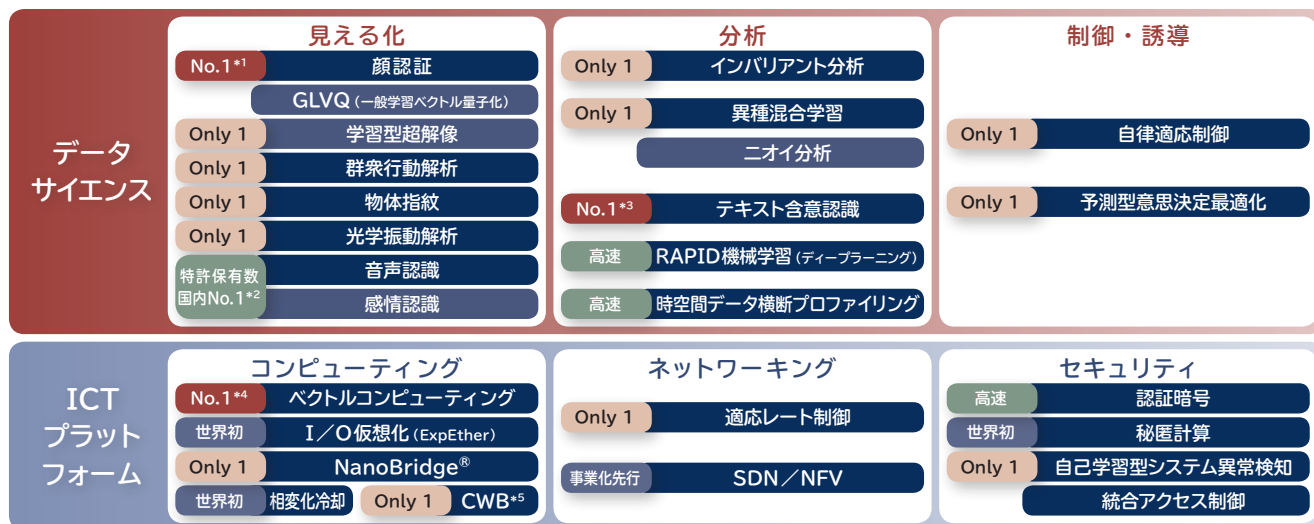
データサイエンス

見える化
No.1*1 顔認証
GLVQ（一般学習ベクトル量子化）
Only 1 学習型超解像
Only 1 群衆行動解析
Only 1 物体指紋
Only 1 光学振動解析
特許保有数国内No.1*2 音声認識
感情認識

分析
Only 1 インバリアント分析
Only 1 異種混合学習
ニオイ分析
No.1*3 テキスト含意認識
高速 RAPID機械学習（ディープラーニング）
高速 時空間データ横断プロファイリング

制御・誘導
Only 1 自律適応制御
Only 1 予測型意思決定最適化

ICTプラットフォーム

コンピューティング
No.1*4 ベクトルコンピューティング
世界初 I／O仮想化（ExpEther）
Only 1 NanoBridge®
世界初 相変化冷却
Only 1 CWB*5

ネットワーキング
Only 1 適応レート制御
事業化先行 SDN／NFV

セキュリティ
高速 認証暗号
世界初 秘匿計算
Only 1 自己学習型システム異常検知
統合アクセス制御